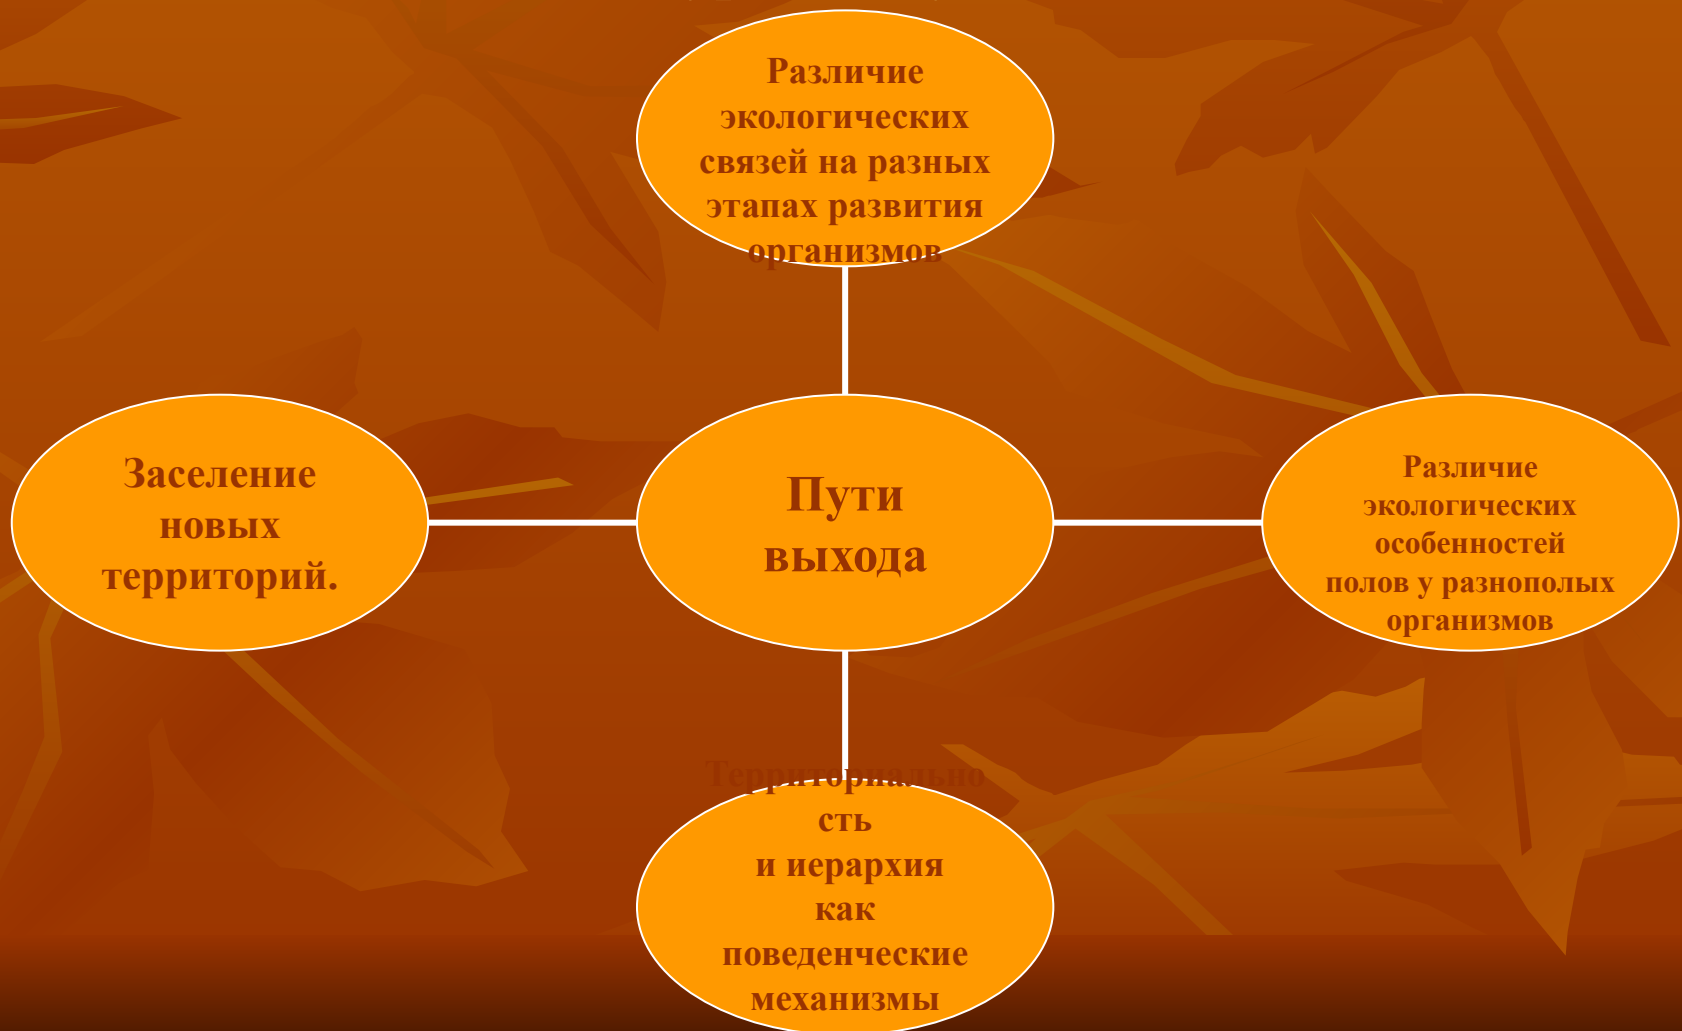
Различие экологических связей на разных этапах развития организмов

Заселение новых территорий.

Пути выхода

Различие экологических особенностей полов у разнополых организмов

Территориально сть и иерархия как поведенческие механизмы